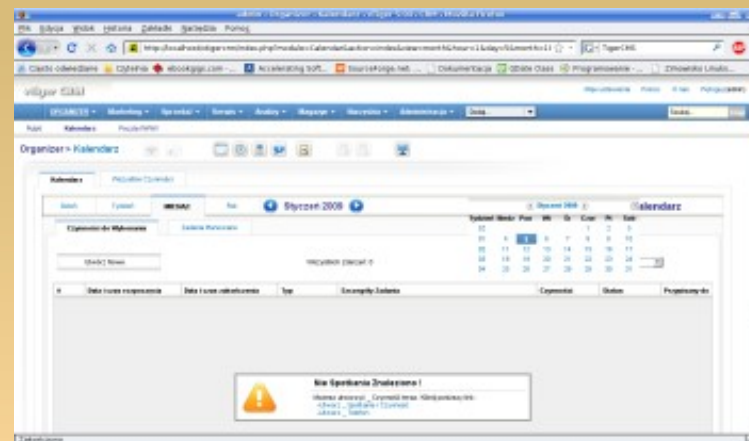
Plik Edycja Widok Historia Zakładki Narzędzia Pomoc

http://localhost/vtigercrm/index.php?module=Calendar&action=index

Często odwiedzane Czytelnia ebookgigs.com Accelerating Soft... SourceForge.net Dokumentacja Qt Class Programowanie

vtiger CRM

Mój Użytkownik Pomoc O nas Wyloguj (admin)

ORGANIZER Marketing Sprzedaż Serwis Analizy Magazyn Narzędzia Administracja

Szukaj...

Pulpit Kalendarz Poczta/WWW

Organizer > Kalendarz

Kalendarz Wszystkie Czynności

Dzień Tydzień MIESIĄC Rok Styczeń 2008

Styczeń 2008 Kalendarz

| Tydzień | Niedz | Pon | Wt | Śr | Czw | Pt | Sob |
|---|---|---|---|---|---|---|---|
| | | | 1 | 2 | 3 | 4 | 5 |
| | 6 | 7 | 8 | 9 | 10 | 11 | 12 |
| | 13 | 14 | 15 | 16 | 17 | 18 | 19 |
| | 20 | 21 | 22 | 23 | 24 | 25 | 26 |
| | 27 | 28 | 29 | 30 | 31 | | |

Czynności do Wykonania Zadania Planowane

Utwórz Nowe

Wszystkich Zdarzeń: 0

| # | Data i czas rozpoczęcia | Data i czas zakończenia | Typ | Szczegóły Zadania | Czynności | Status | Przypisany do |
|---|---|---|---|---|---|---|---|

Nie Spotkania Znaleziono !

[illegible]

Zakończono